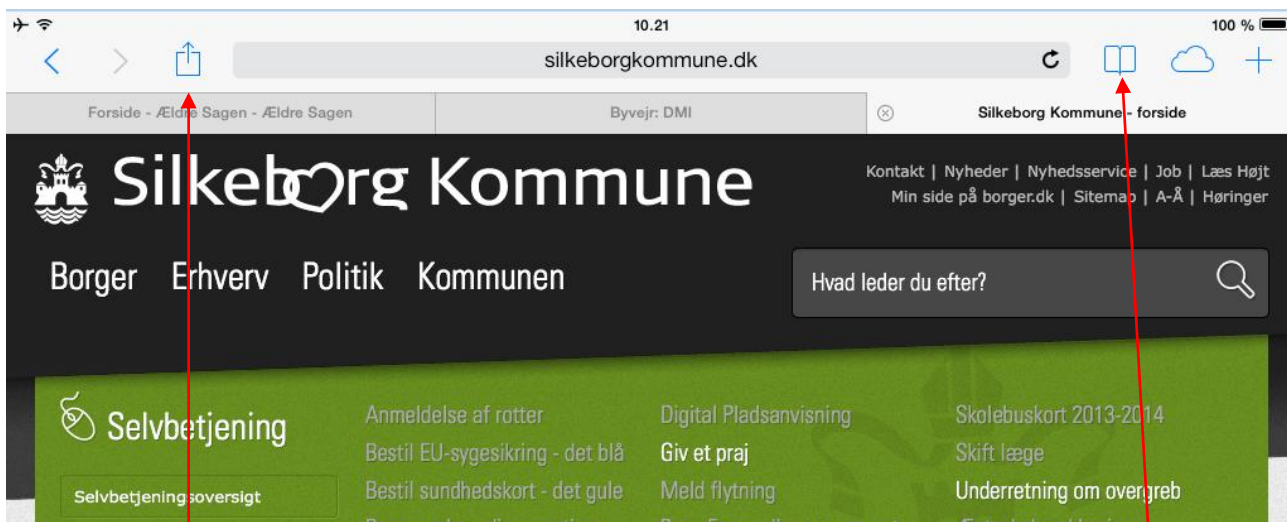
10.21

100 %

silkeborgkommune.dk

Forside - Ældre Sagen - Ældre Sagen

Byvejr: DMI

Silkeborg Kommune - forside

Silkeborg Kommune

Kontakt | Nyheder | Nyhedsservice | Job | Læs Højt
Min side på borger.dk | Sitemap | A-Å | Høringer

Borger Erhverv Politik Kommunen

Hvad leder du efter?

Selvbetjening

Selvbetjeningsoversigt

Anmeldelse af rotter
Bestil EU-sygesikring - det blå
Bestil sundhedskort - det gule

Digital Pladsanvisning
Giv et praj
Meld flytning

Skolebuskort 2013-2014
Skift læge
Underretning om overgreb